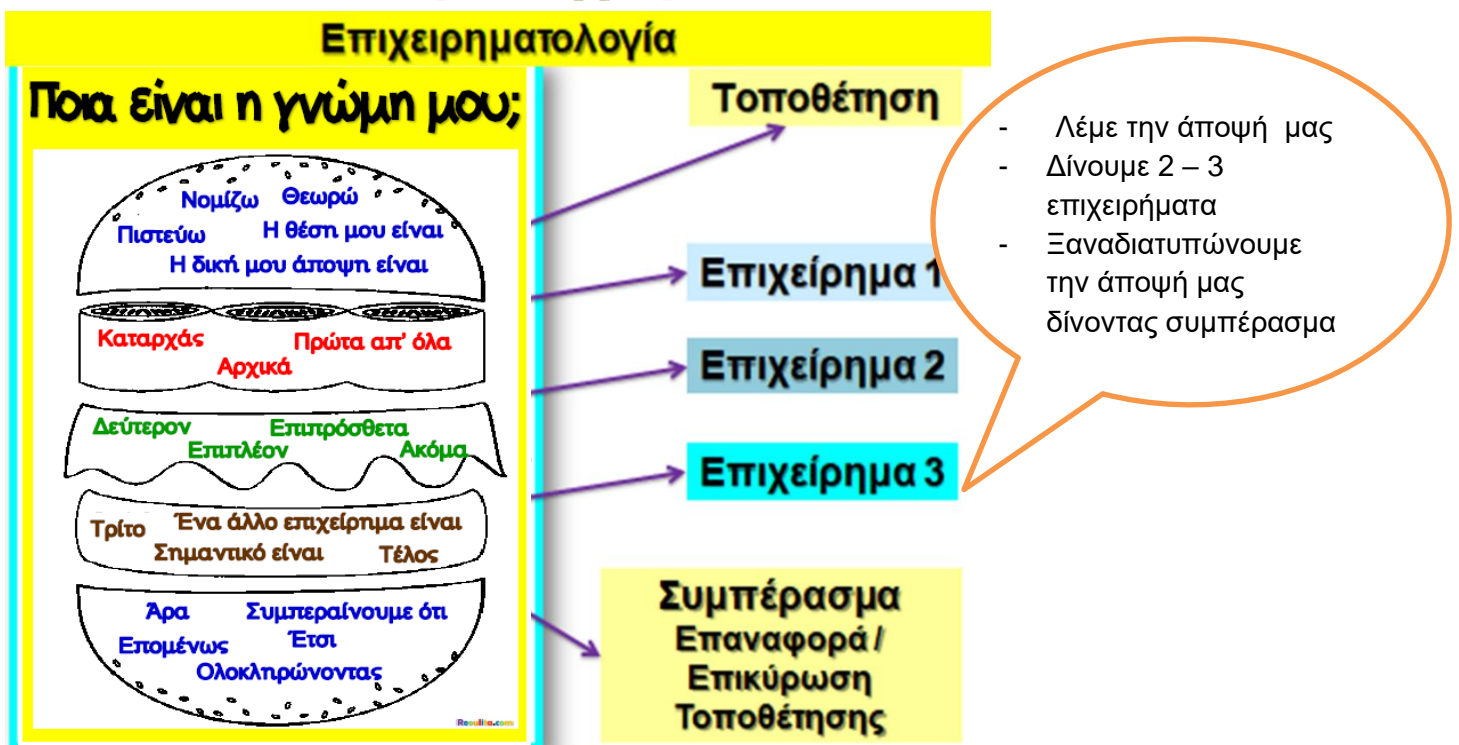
Επιχειρηματολογία

Ποια είναι η γνώμη μου;

Νομίζω Θεωρώ
Πιστεύω Η θέση μου είναι
Η δική μου άποψη είναι

Καταρχάς Πρώτα απ' όλα
Αρχικά

Δεύτερον Επιπρόσθετα
Επιπλέον Ακόμα

Τρίτο Ένα άλλο επιχείρημα είναι
Σημαντικό είναι Τέλος

Άρα Συμπεραίνουμε ότι
Επομένως Έτσι
Ολοκληρώνοντας

Τοποθέτηση

Επιχείρημα 1

Επιχείρημα 2

Επιχείρημα 3

Συμπέρασμα
Επαναφορά / Επικύρωση Τοποθέτησης

- Λέμε την άποψή μας
- Δίνουμε 2 – 3 επιχειρήματα
- Ξαναδιατυπώνουμε την άποψή μας δίνοντας συμπέρασμα